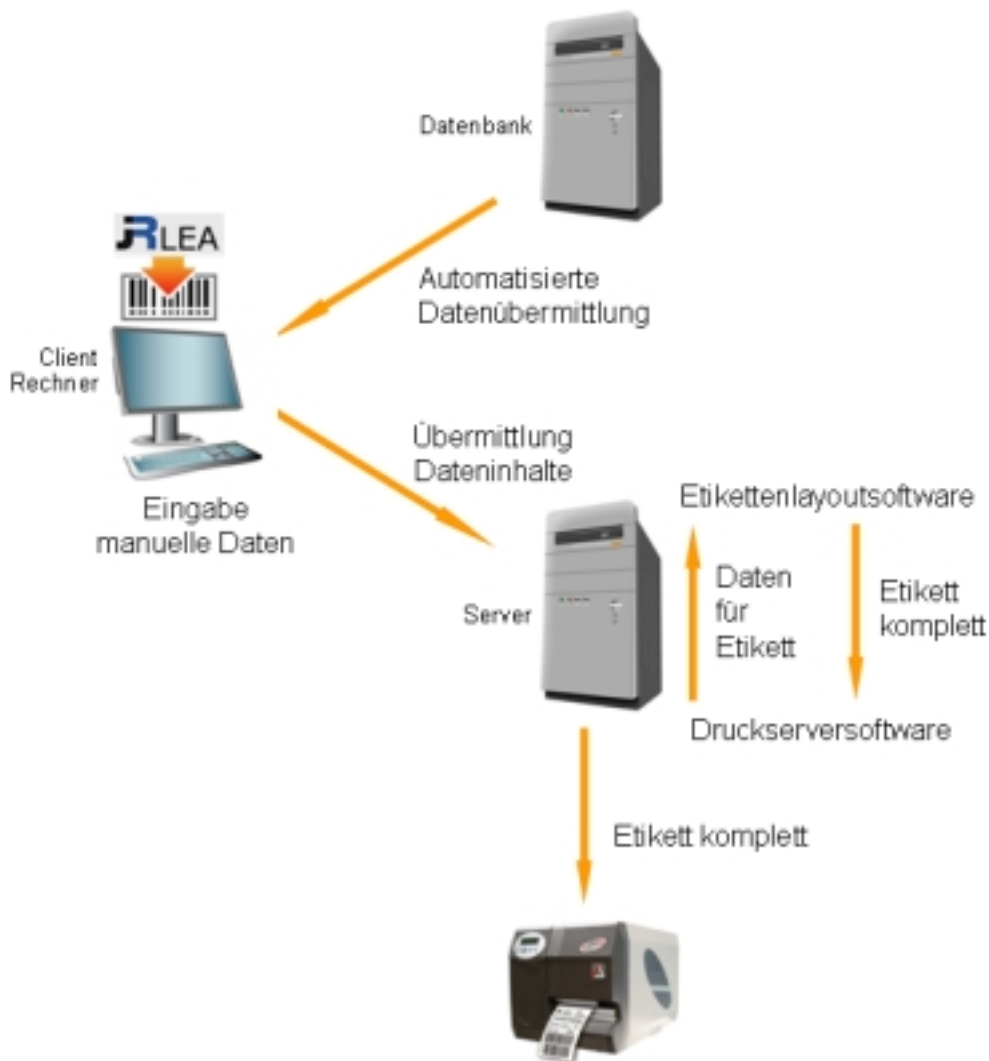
Datenbank

JRLEA

Automatisierte Datenübermittlung

Client Rechner

Übermittlung Dateninhalte

Eingabe manuelle Daten

Etikettenlayoutsoftware

Server

Daten für Etikett

Etikett komplett

Druckserversoftware

Etikett komplett